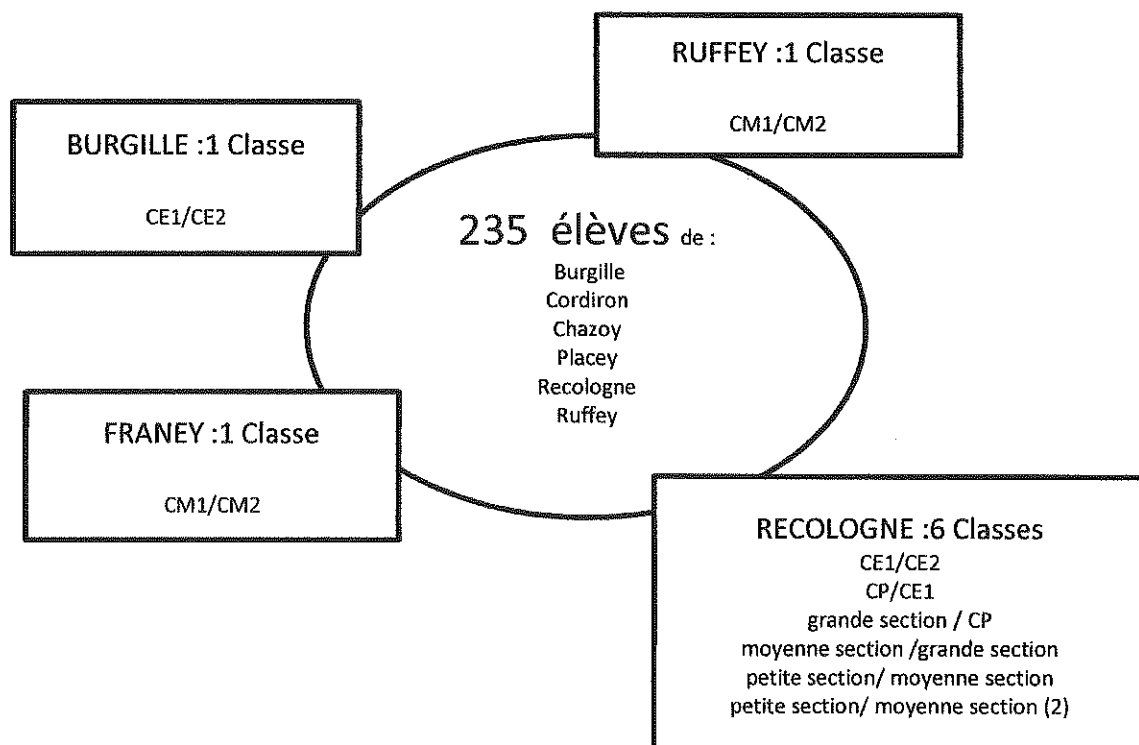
RUFFEY :1 Classe

CM1/CM2

BURGILLE :1 Classe

CE1/CE2

235 élèves de :

Burgille
Cordiron
Chazoy
Placey
Recologne
Ruffey

FRANEY :1 Classe

CM1/CM2

RECOLOGNE :6 Classes
CE1/CE2
CP/CE1
grande section / CP
moyenne section /grande section
petite section/ moyenne section
petite section/ moyenne section (2)